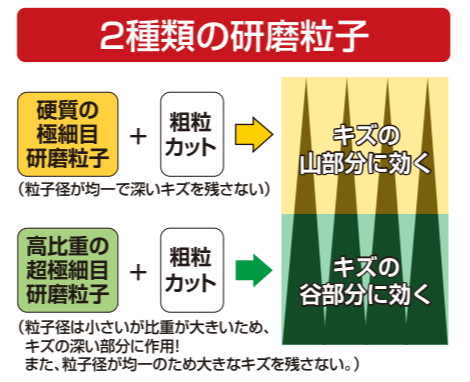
2種類の研磨粒子

硬質の極細目研磨粒子 + 粗粒カット

キズの山部分に効く

（粒子径が均一で深いキズを残さない）

高比重の超極細目研磨粒子 + 粗粒カット

キズの谷部分に効く

（粒子径は小さいが比重が大きいため、キズの深い部分に作用！
また、粒子径が均一のため大きなキズを残さない。）